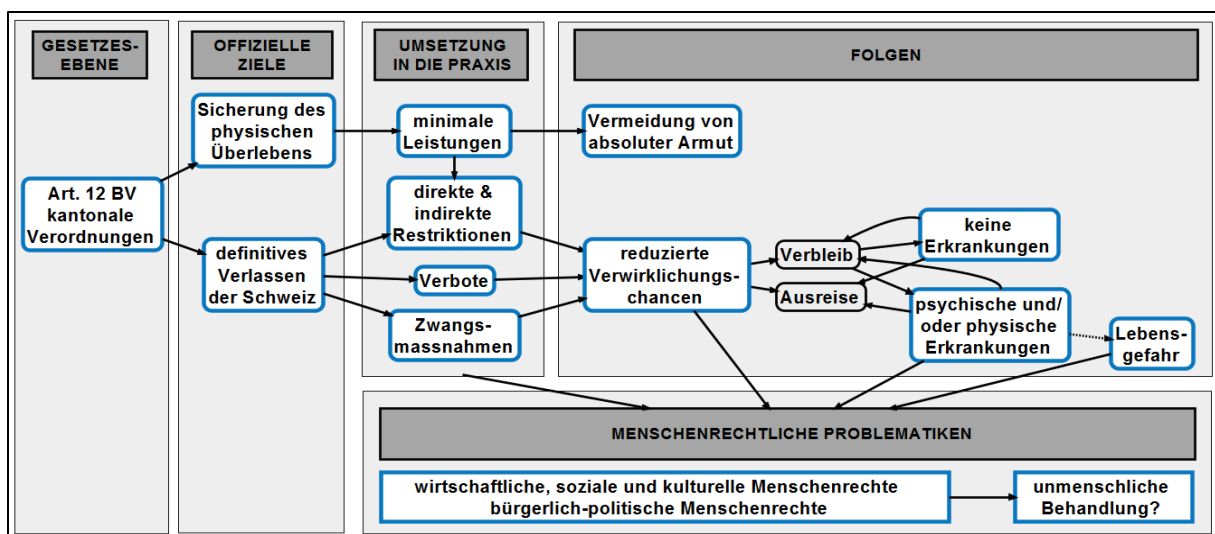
GESETZES-EBENE

Art. 12 BV kantonale Verordnungen

OFFIZIELLE ZIELE

Sicherung des physischen Überlebens

definitives Verlassen der Schweiz

UMSETZUNG IN DIE PRAXIS

minimale Leistungen

direkte & indirekte Restriktionen

Verbote

Zwangs-massnahmen

FOLGEN

Vermeidung von absoluter Armut

reduzierte Verwirklichungs-chancen

Verbleib

Ausreise

keine Erkrankungen

psychische und/ oder physische Erkrankungen

Lebens-gefahr

MENSCHENRECHTLICHE PROBLEMATIKEN

wirtschaftliche, soziale und kulturelle Menschenrechte
bürgerlich-politische Menschenrechte

unmenschliche Behandlung?